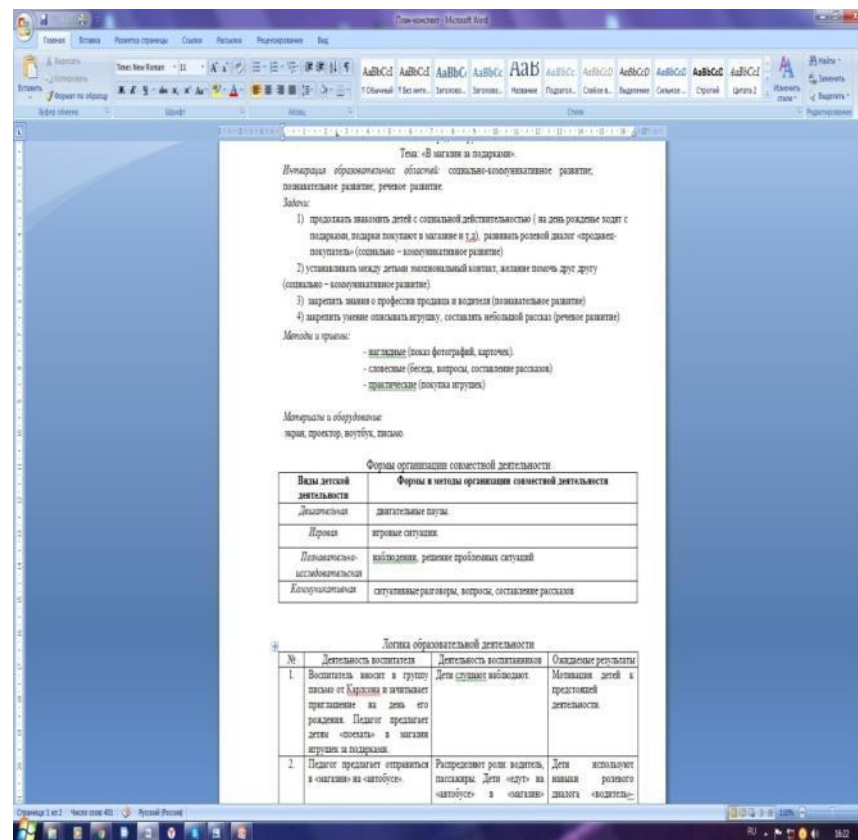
План-конспект - Microsoft Word

Главная Вставка Разметка страницы Ссылки Рассылки Рецензирование Вид

Times New Roman 11

Буфер обмена Шрифт Абзац Стили Редактирование

Тема: «В магазин за подарками».

Интеграция образовательных областей: социально-коммуникативное развитие; познавательное развитие; речевое развитие.

Задачи:

1) продолжать знакомить детей с социальной действительностью ( на день рождение ходят с подарками, подарки покупают в магазине и т.д), развивать ролевой диалог «продавец-покупатель» (социально – коммуникативное развитие)

2) устанавливать между детьми эмоциональный контакт, желание помочь друг другу (социально – коммуникативное развитие).

3) закрепить знания о профессии продавца и водителя (познавательное развитие)

4) закрепить умение описывать игрушку, составлять небольшой рассказ (речевое развитие)

Методы и приемы:

- наглядные (показ фотографий, карточек).
- словесные (беседа, вопросы, составление рассказов)
- практические (покупка игрушек)

Материалы и оборудование:

экран, проектор, ноутбук, письмо.

Формы организации совместной деятельности

| Виды детской деятельности | Формы и методы организации совместной деятельности |
|---|---|
| Двигательная | двигательные паузы. |
| Игровая | игровые ситуации. |
| Познавательно-исследовательская | наблюдения, решение проблемных ситуаций |
| Коммуникативная | ситуативные разговоры, вопросы, составление рассказов. |

Логика образовательной деятельности

| № | Деятельность воспитателя | Деятельность воспитанников | Ожидаемые результаты |
|---|---|---|---|
| 1. | Воспитатель вносит в группу письмо от Карлсона и зачитывает приглашение на день его рождения. Педагог предлагает детям «поехать» в магазин игрушек за подарками. | Дети слушают наблюдают. | Мотивация детей к предстоящей деятельности. |
| 2. | Педагог предлагает отправиться в «магазин» на «автобусе». | Распределяют роли: водитель, пассажиры. Дети «едут» на «автобусе» в «магазин» | Дети используют навыки ролевого диалога «водитель- |

Страница: 1 из 2 Число слов: 401 Русский (Россия)

RU 16:22